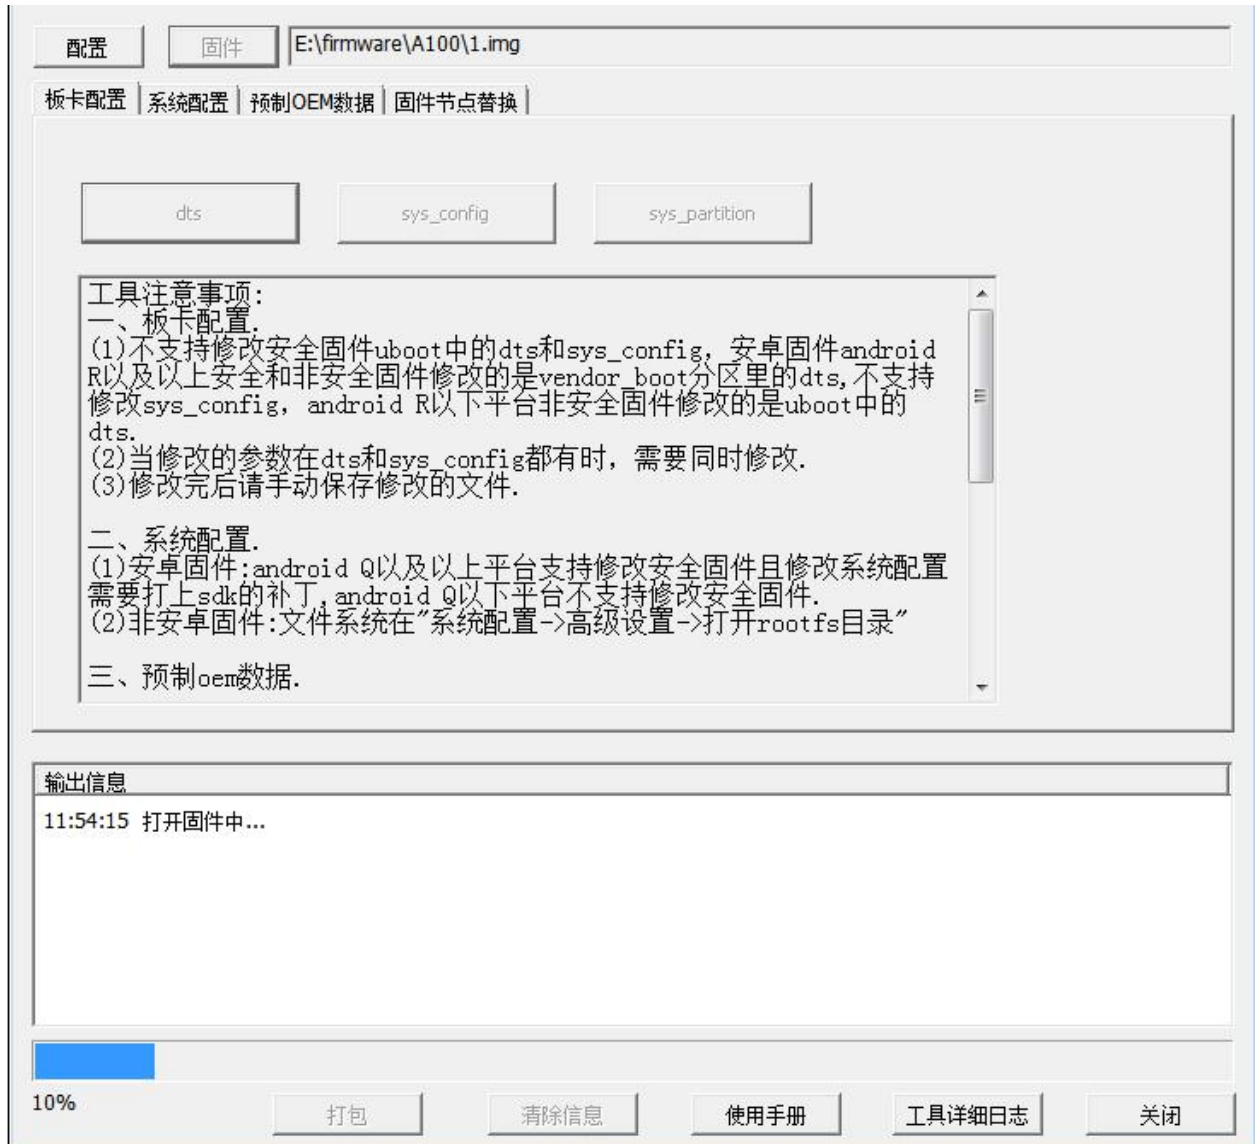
配置 固件 E:\firmware\A100\1.img

板卡配置 | 系统配置 | 预制OEM数据 | 固件节点替换

dts sys_config sys_partition

工具注意事项:
一、板卡配置.
(1)不支持修改安全固件uboot中的dts和sys_config, 安卓固件android R以及以上安全和非安全固件修改的是vendor_boot分区里的dts,不支持修改sys_config, android R以下平台非安全固件修改的是uboot中的dts.
(2)当修改的参数在dts和sys_config都有时, 需要同时修改.
(3)修改完后请手动保存修改的文件.

二、系统配置.
(1)安卓固件:android Q以及以上平台支持修改安全固件且修改系统配置需要打上sdk的补丁,android Q以下平台不支持修改安全固件.
(2)非安卓固件:文件系统在"系统配置->高级设置->打开rootfs目录"

三、预制oem数据.

输出信息
11:54:15 打开固件中...

10%

打包 清除信息 使用手册 工具详细日志 关闭